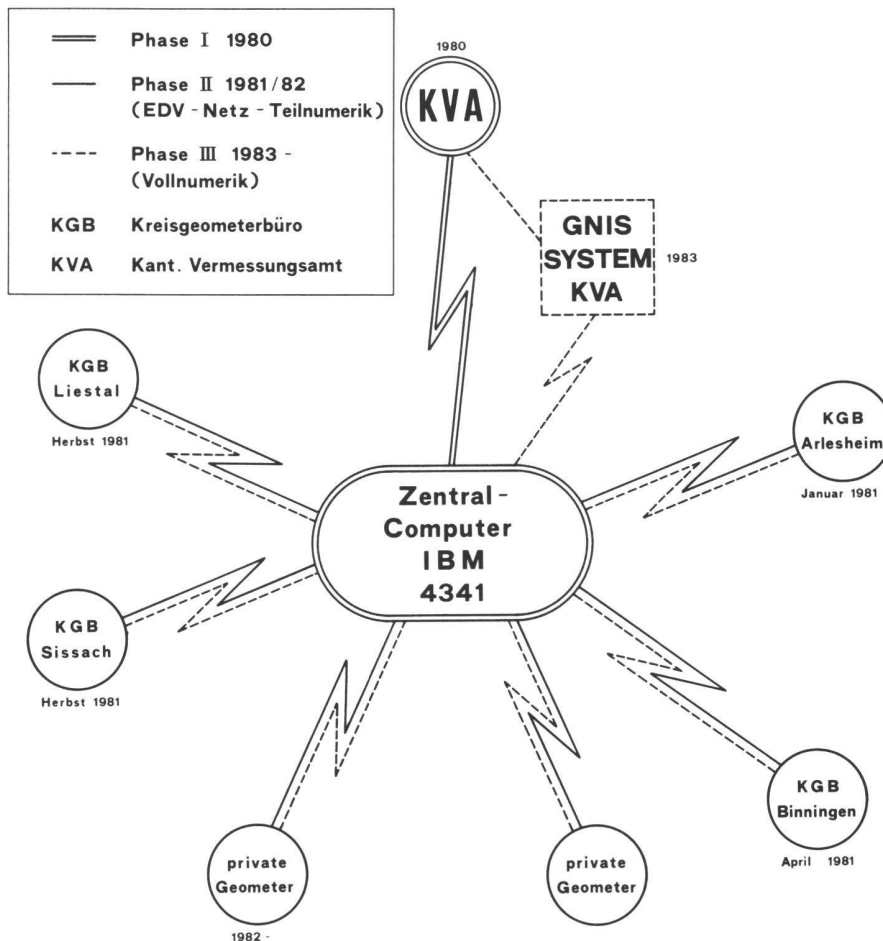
Phase I 1980

Phase II 1981/82 (EDV - Netz - Teilnumerik)

Phase III 1983 - (Vollnumerik)

KGB Kreisgeometerbüro

KVA Kant. Vermessungsamt

1980

KVA

GNIS SYSTEM KVA

1983

KGB Liestal

Herbst 1981

KGB Arlesheim

Januar 1981

Zentral - Computer IBM 4341

KGB Sissach

Herbst 1981

KGB Binningen

April 1981

private Geometer

1982 -

private Geometer